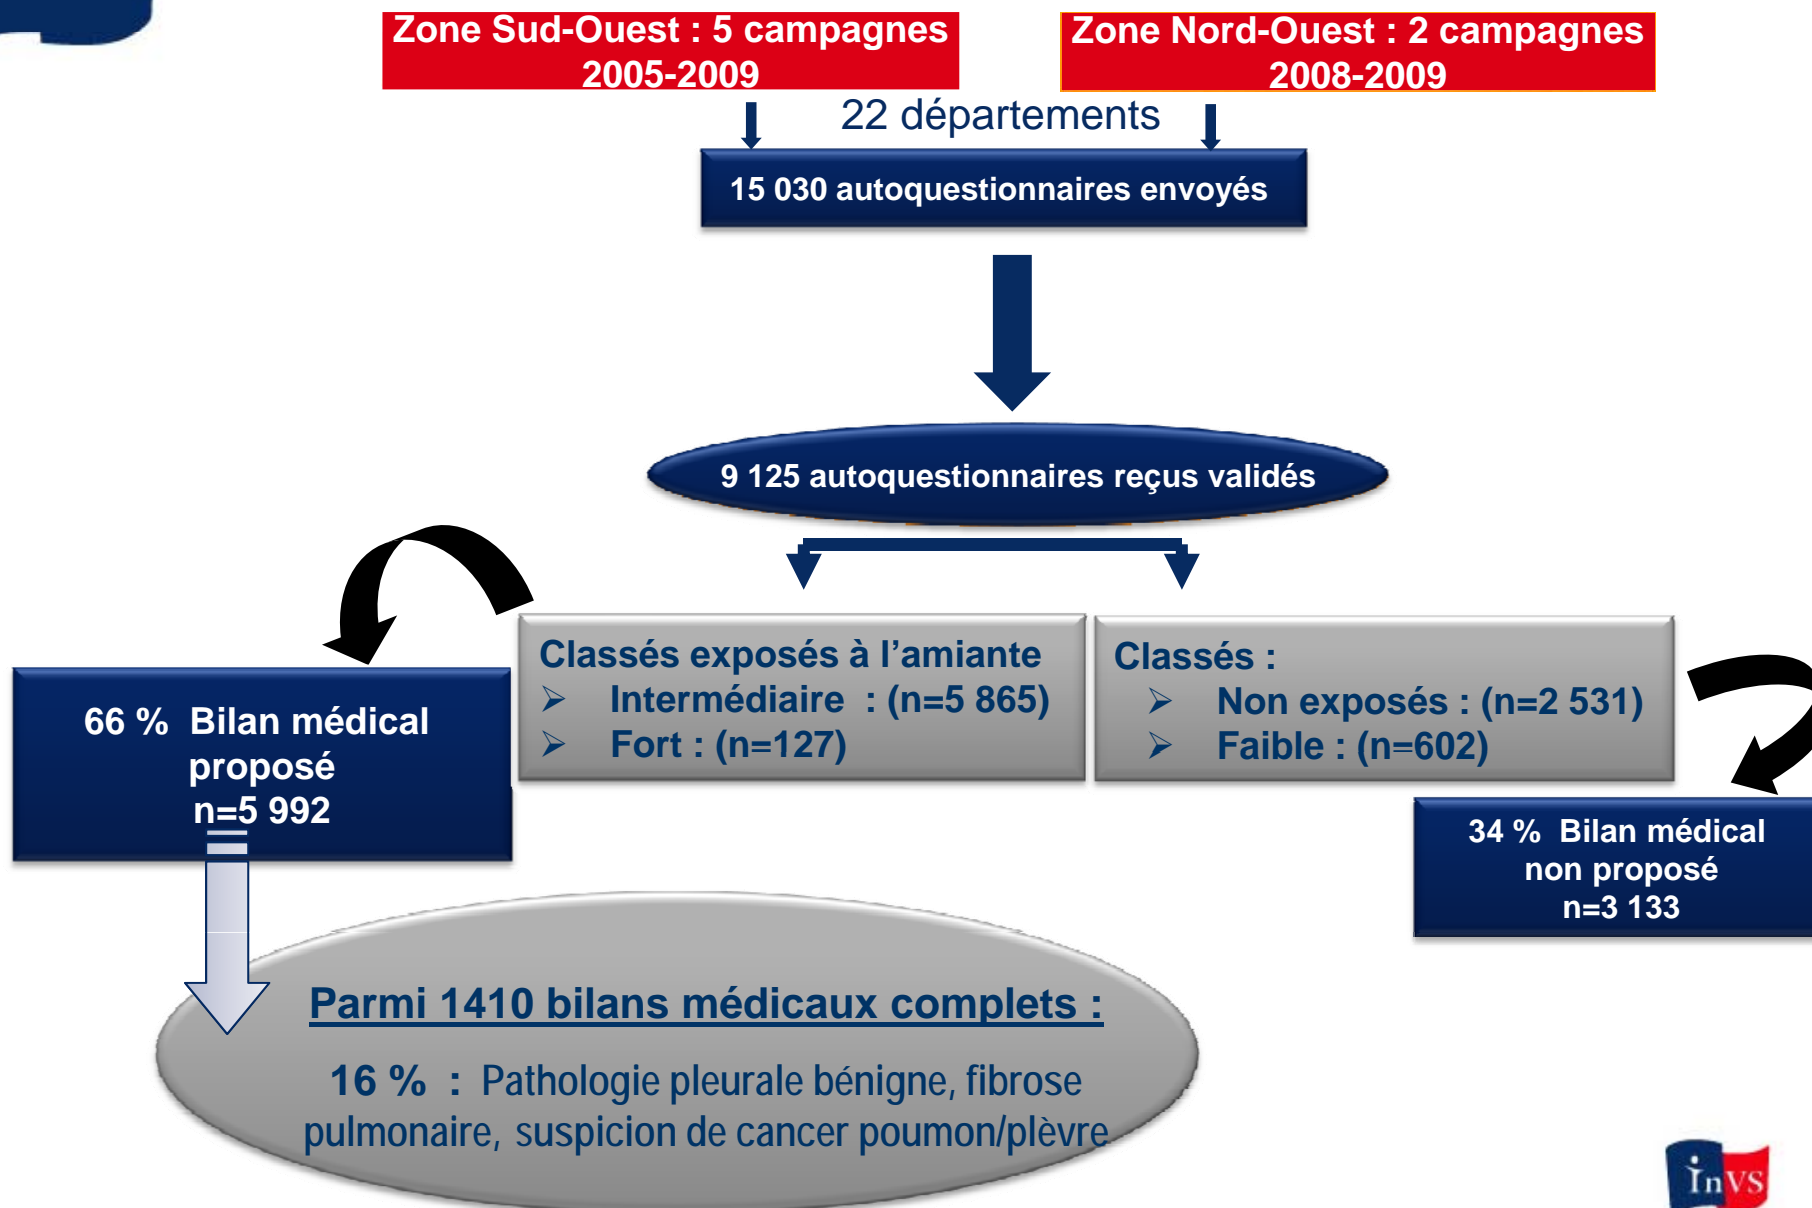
Zone Sud-Ouest : 5 campagnes 2005-2009

Zone Nord-Ouest : 2 campagnes 2008-2009

22 départements

15 030 autoquestionnaires envoyés

9 125 autoquestionnaires reçus validés

Classés exposés à l'amiante
➢ Intermédiaire : (n=5 865)
➢ Fort : (n=127)

Classés :
➢ Non exposés : (n=2 531)
➢ Faible : (n=602)

66 % Bilan médical proposé
n=5 992

34 % Bilan médical non proposé
n=3 133

Parmi 1410 bilans médicaux complets :

16 % : Pathologie pleurale bénigne, fibrose pulmonaire, suspicion de cancer poumon/plèvre

InVS